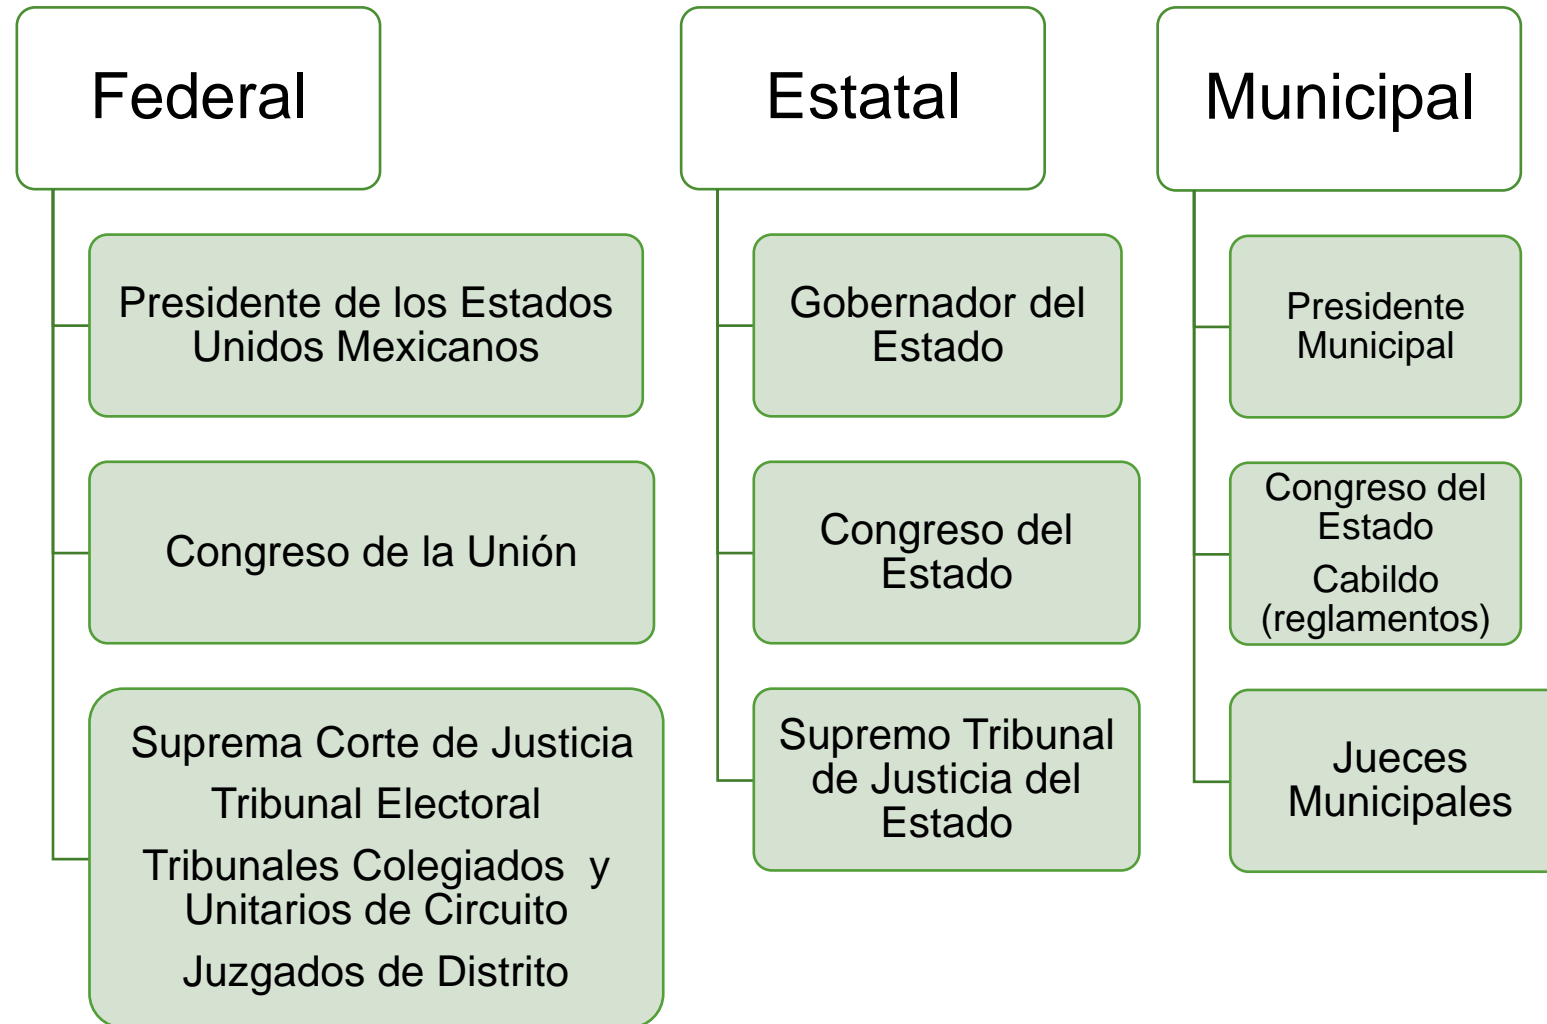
Federal

Presidente de los Estados Unidos Mexicanos

Congreso de la Unión

Suprema Corte de Justicia

Tribunal Electoral

Tribunales Colegiados y Unitarios de Circuito

Juzgados de Distrito

Estatal

Gobernador del Estado

Congreso del Estado

Supremo Tribunal de Justicia del Estado

Municipal

Presidente Municipal

Congreso del Estado

Cabildo (reglamentos)

Jueces Municipales